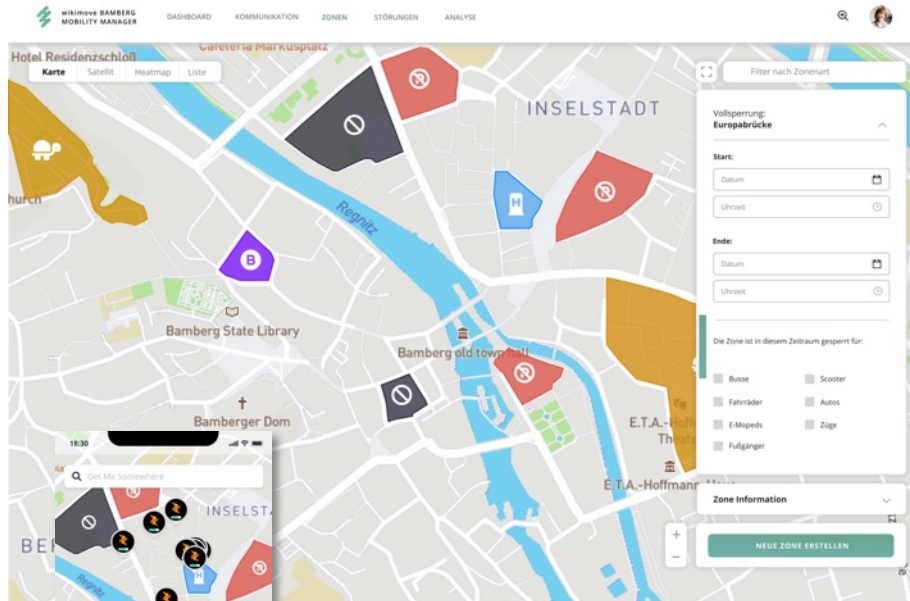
wikimove BAMBERG
MOBILITY MANAGER

DASHBOARD KOMMUNIKATION ZONEN STÖRUNGEN ANALYSE

Hotel Residenzschloß
Cafeteria Markusplatz

Karte Satellit Heatmap Liste

INSELSTADT
hurch
Regnitz
Bamberg State Library
Bamberg old town hall
Bamberger Dom
E.T.A.-Hoffmann-Theater
E.T.A.-Hoffmann-Haus

Filter nach Zonenart

Vollsperrung:
Europabrücke

Start:
Datum
Uhrzeit

Ende:
Datum
Uhrzeit

Die Zone ist in diesem Zeitraum gesperrt für:

Busse
Scooter
Fahrräder
Autos
E-Mopeds
Züge
Fußgänger

Zone Information

NEUE ZONE ERSTELLEN

18:30
Get Me Somewhere
INSELSTA
BER
Regnitz